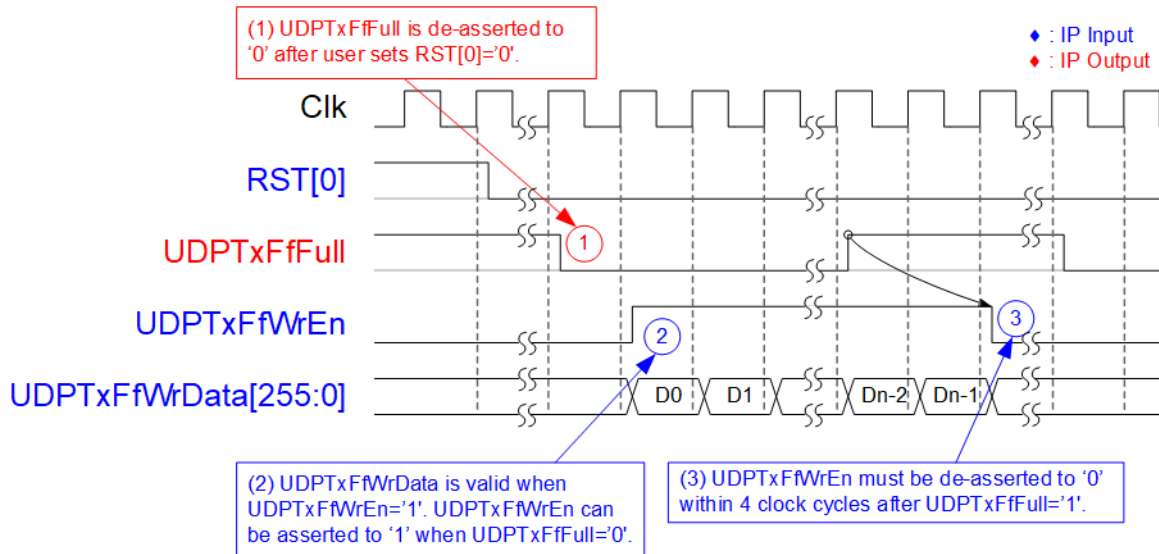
(1) UDPTxFfFull is de-asserted to '0' after user sets RST[0]='0'.

♦ : IP Input
♦ : IP Output

Clk

RST[0]

UDPTxFfFull

UDPTxFfWrEn

UDPTxFfWrData[255:0]

1

2

3

D0

D1

Dn-2

Dn-1

(2) UDPTxFfWrData is valid when UDPTxFfWrEn='1'. UDPTxFfWrEn can be asserted to '1' when UDPTxFfFull='0'.

(3) UDPTxFfWrEn must be de-asserted to '0' within 4 clock cycles after UDPTxFfFull='1'.